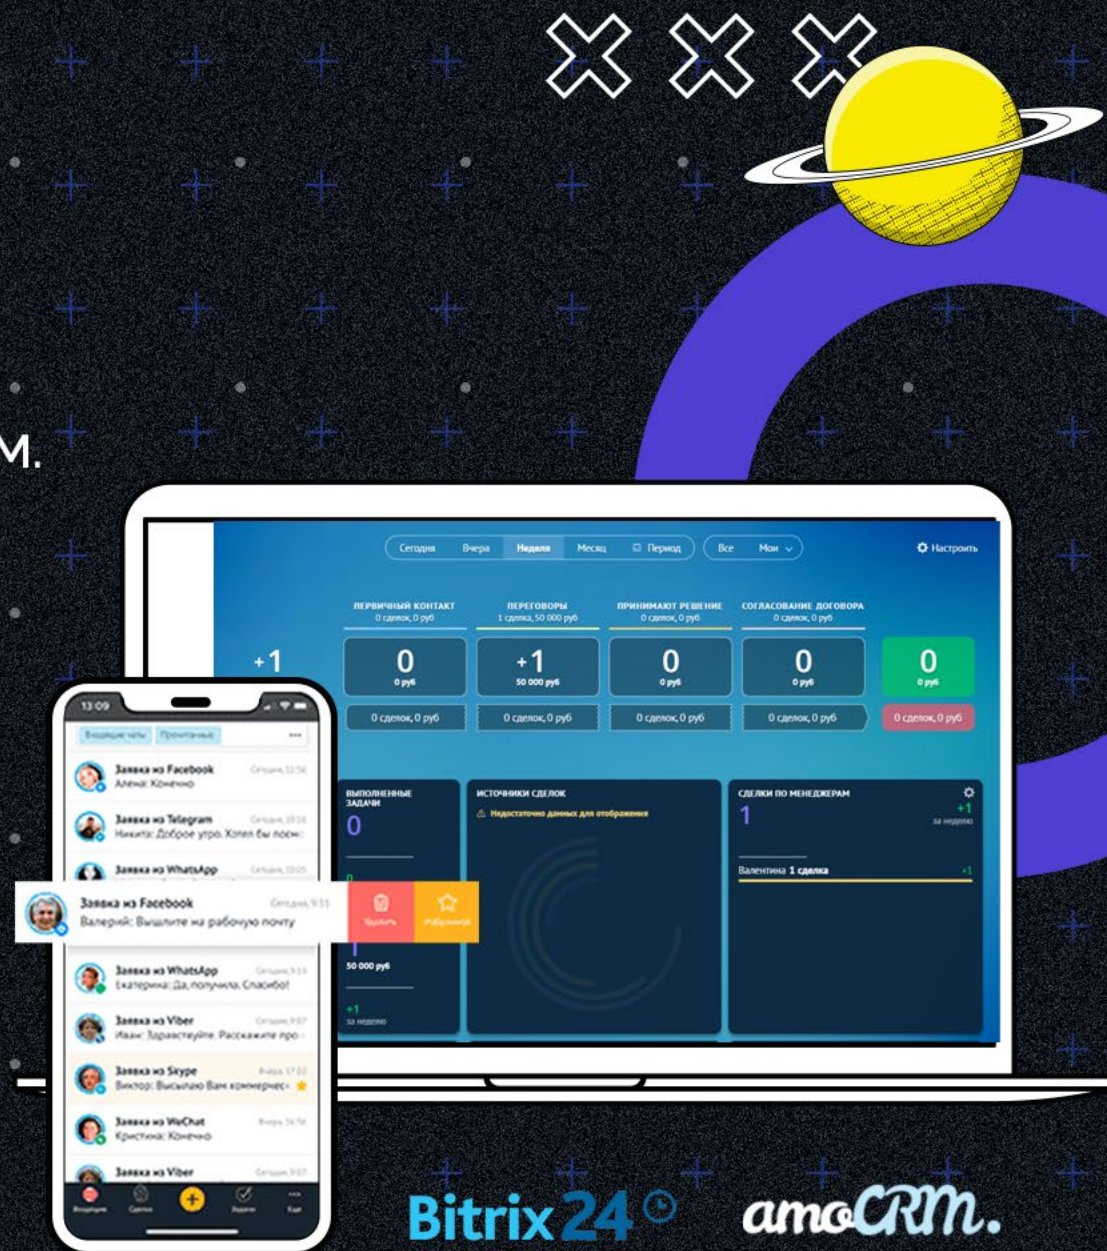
М.

Сегодня Вчера Неделя Месяц Период Все Мои Настроить

ПЕРВИЧНЫЙ КОНТАКТ
0 сделок, 0 руб

ПЕРЕГОВОРЫ
1 сделка, 50 000 руб

ПРИНИМАЮТ РЕШЕНИЕ
0 сделок, 0 руб

СОГЛАСОВАНИЕ ДОГОВОРА
0 сделок, 0 руб

+1

0
0 руб

+1
50 000 руб

0
0 руб

0
0 руб

0
0 руб

0 сделок, 0 руб
0 сделок, 0 руб
0 сделок, 0 руб
0 сделок, 0 руб
0 сделок, 0 руб

ВЫПОЛНЕННЫЕ ЗАДАЧИ
0

1
50 000 руб
+1
за неделю

ИСТОЧНИКИ СДЕЛОК
Недостаточно данных для отображения

СДЕЛКИ ПО МЕНЕДЖЕРАМ
1
+1
за неделю
Валентина 1 сделка +1

13:09
Входящие чаты Прочитанные

Заявка из Facebook Сегодня, 11:56
Алена: Конечно

Заявка из Telegram Сегодня, 10:58
Никита: Доброе утро. Хотел бы посмо

Заявка из WhatsApp Сегодня, 10:05

Заявка из Facebook Сегодня, 9:53
Валерий: Вышлите на рабочую почту
Удалить Избранное

Заявка из WhatsApp Сегодня, 9:33
Екатерина: Да, получила. Спасибо!

Заявка из Viber Сегодня, 9:07
Иван: Здравствуйте. Расскажите про

Заявка из Skype Вчера, 17:02
Виктор: Высылаю Вам коммерчес

Заявка из WeChat Вчера, 16:56
Кристина: Конечно

Заявка из Viber Сегодня, 9:07

Входящие Сделки Задачи Ещё

Bitrix24 amoCRM.